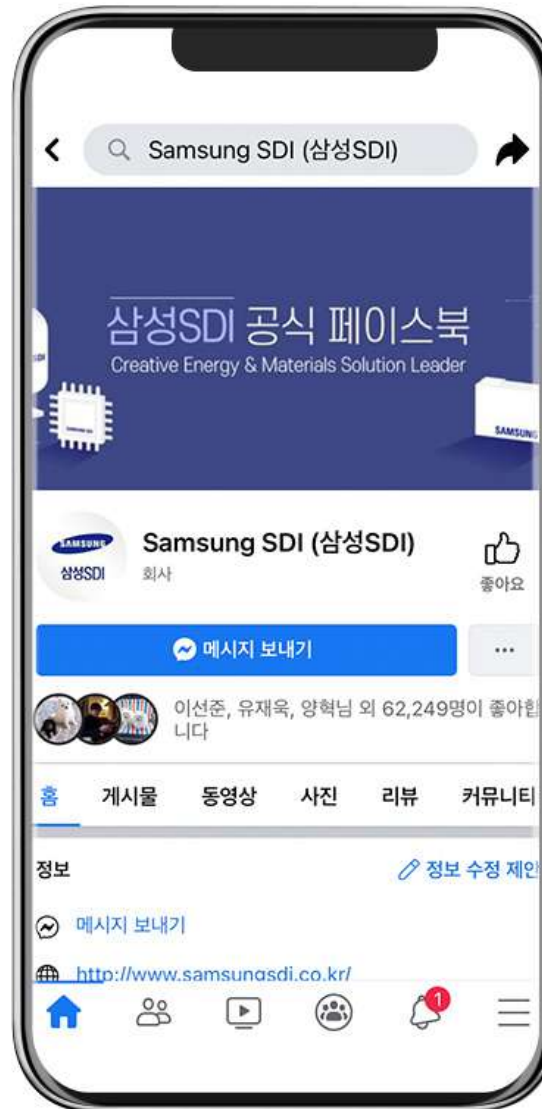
Samsung SDI (삼성SDI)

삼성SDI 공식 페이스북
Creative Energy & Materials Solution Leader

SAMSUNG

SAMSUNG
삼성SDI

Samsung SDI (삼성SDI)
회사

좋아요

메시지 보내기

...

이선준, 유재욱, 양혁님 외 62,249명이 좋아합니다

홈 게시물 동영상 사진 리뷰 커뮤니티

정보

정보 수정 제안

메시지 보내기

http://www.samsungsdi.co.kr/

1